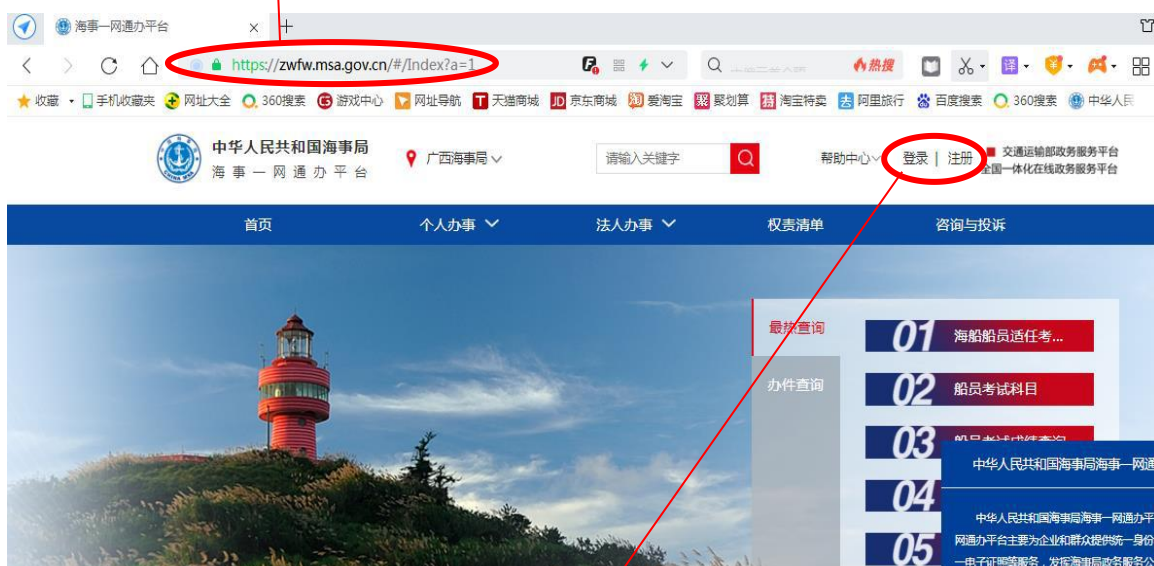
海事一网通办平台 ×

https://zwfw.msa.gov.cn/#/Index?a=1

热搜

收藏 手机收藏夹 网址大全 360搜索 游戏中心 网址导航 天猫商城 京东商城 爱淘宝 聚划算 淘宝特卖 阿里旅行 百度搜索 360搜索 中华人民

中华人民共和国海事局
海事一网通办平台

广西海事局

请输入关键字

帮助中心 登录 | 注册

交通运输部政务服务平台
全国一体化在线政务服务平台

首页 个人办事 法人办事 权责清单 咨询与投诉

最热查询
办件查询

01 海船船员适任考...
02 船员考试科目
03 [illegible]
04
05

中华人民共和国海事局海事一网通

中华人民共和国海事局海事一网通办平
网通办平台主要为企业和群众提供统一身份
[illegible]